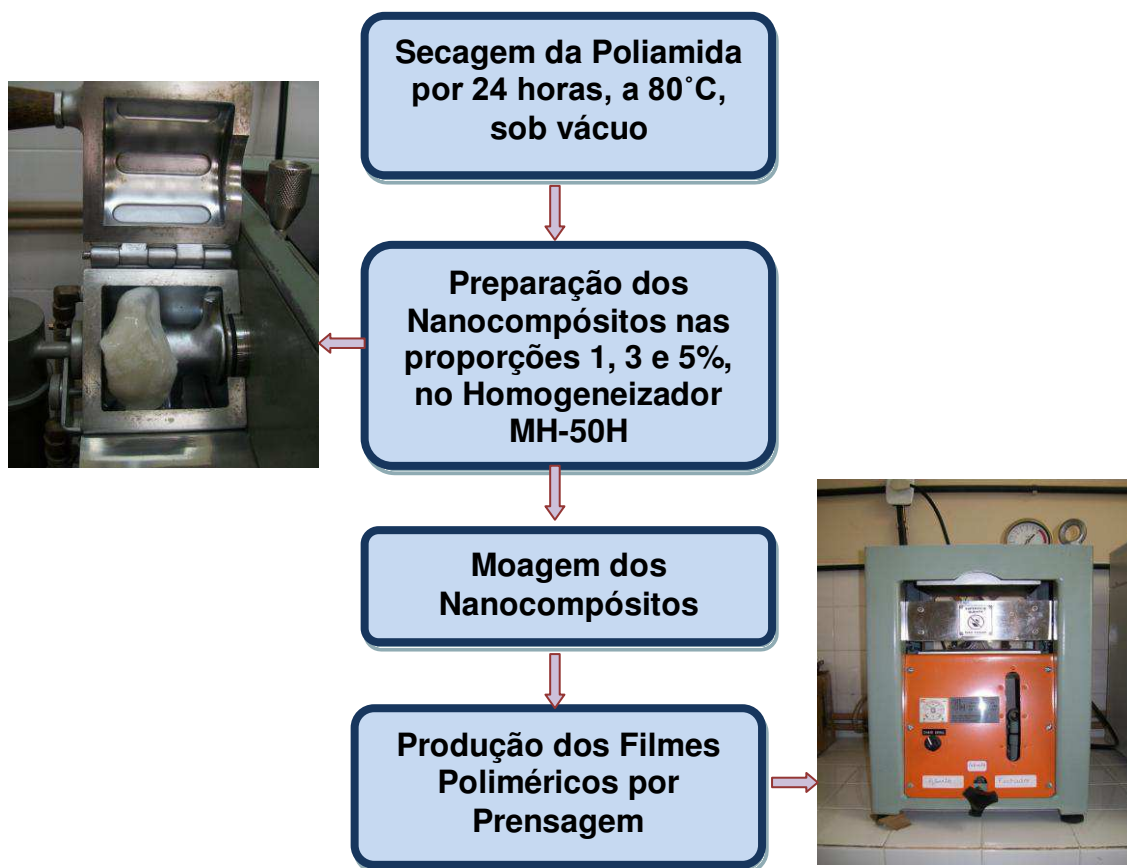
Secagem da Poliamida por 24 horas, a 80˚C, sob vácuo

Preparação dos Nanocompósitos nas proporções 1, 3 e 5%, no Homogeneizador MH-50H

Moagem dos Nanocompósitos

Produção dos Filmes Poliméricos por Prensagem